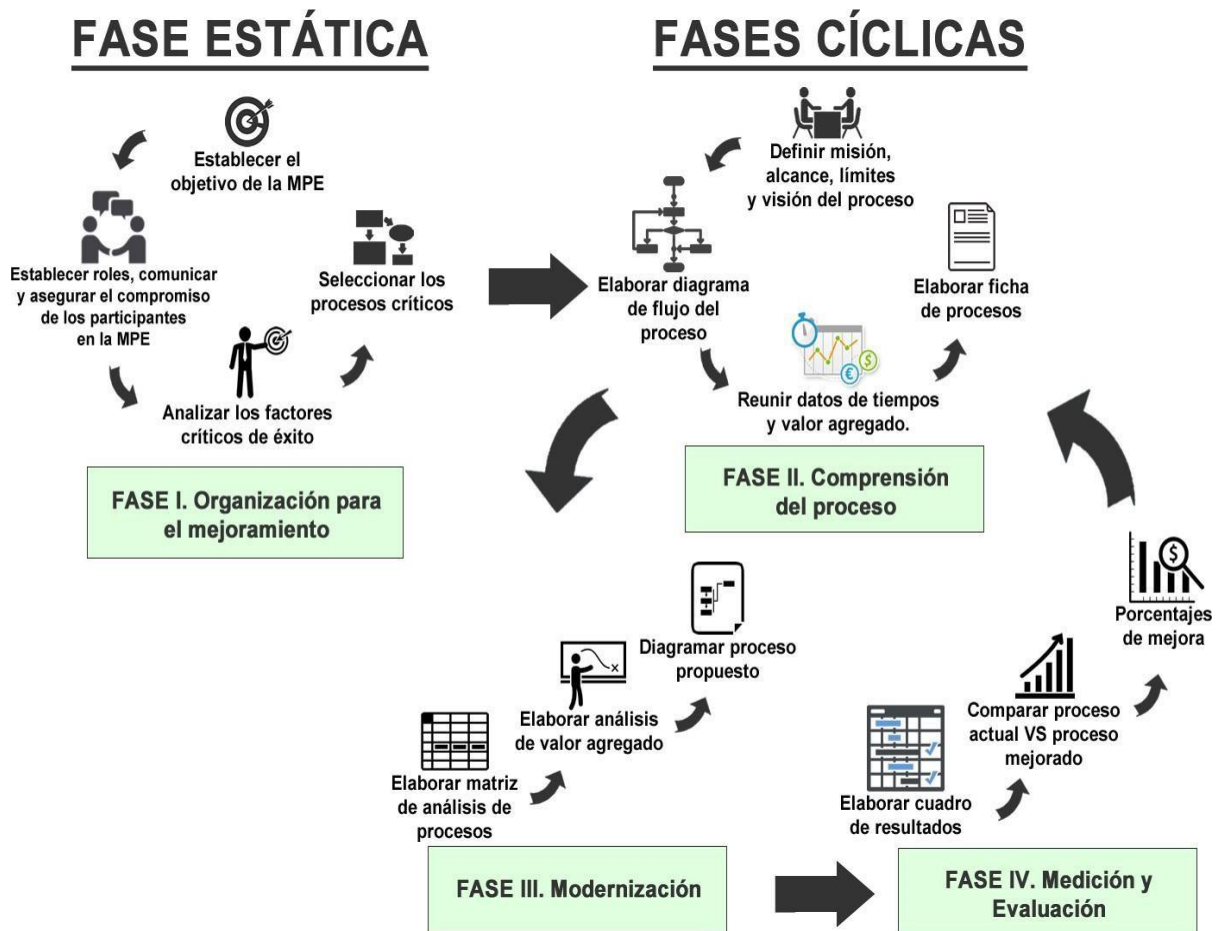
FASE ESTÁTICA

FASES CÍCLICAS

Establecer el objetivo de la MPE

Establecer roles, comunicar y asegurar el compromiso de los participantes en la MPE

Seleccionar los procesos críticos

Analizar los factores críticos de éxito

FASE I. Organización para el mejoramiento

Definir misión, alcance, límites y visión del proceso

Elaborar diagrama de flujo del proceso

Elaborar ficha de procesos

Reunir datos de tiempos y valor agregado.

FASE II. Comprensión del proceso

Diagramar proceso propuesto

Elaborar análisis de valor agregado

Elaborar matriz de análisis de procesos

FASE III. Modernización

Porcentajes de mejora

Comparar proceso actual VS proceso mejorado

Elaborar cuadro de resultados

FASE IV. Medición y Evaluación